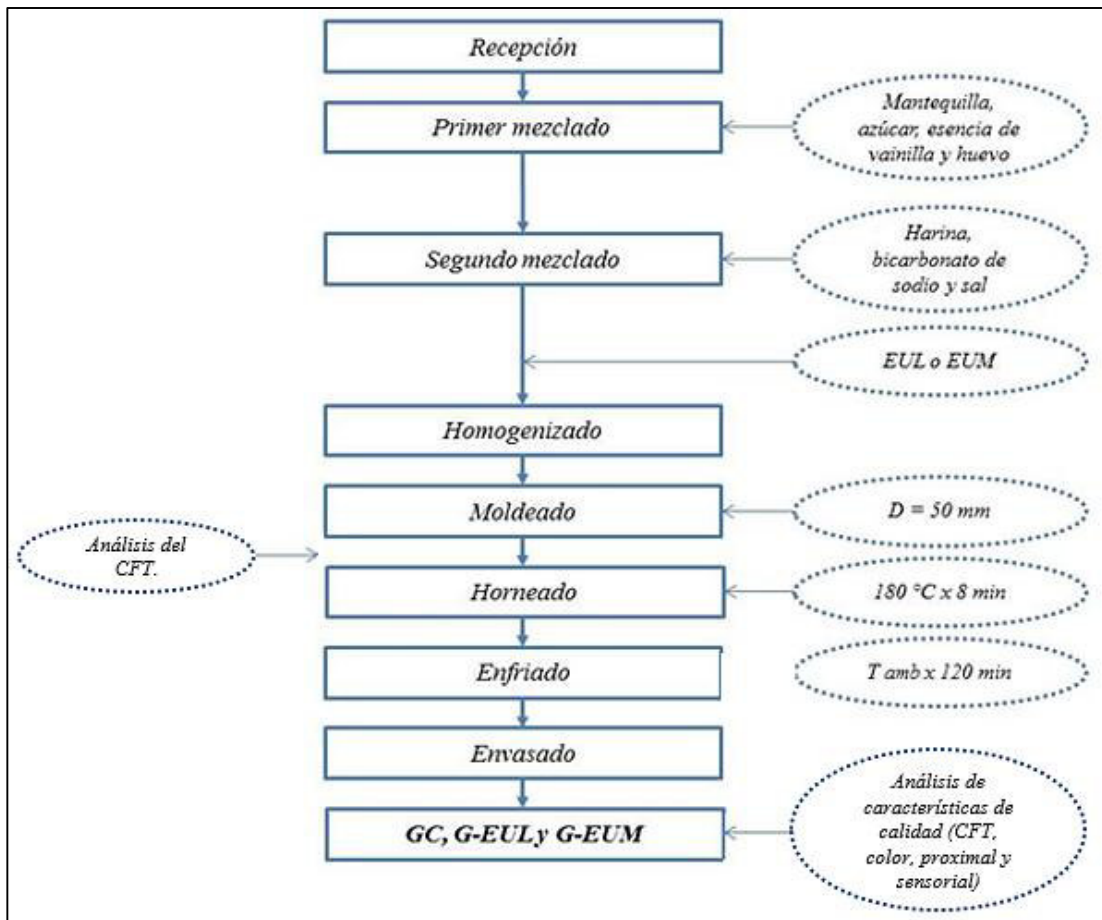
Recepción

Primer mezclado

Mantequilla, azúcar, esencia de vainilla y huevo

Segundo mezclado

Harina, bicarbonato de sodio y sal

EUL o EUM

Homogenizado

Moldeado

D = 50 mm

Análisis del CFT.

Horneado

180 °C x 8 min

Enfriado

T amb x 120 min

Envasado

GC, G-EUL y G-EUM

Análisis de características de calidad (CFT, color, proximal y sensorial)